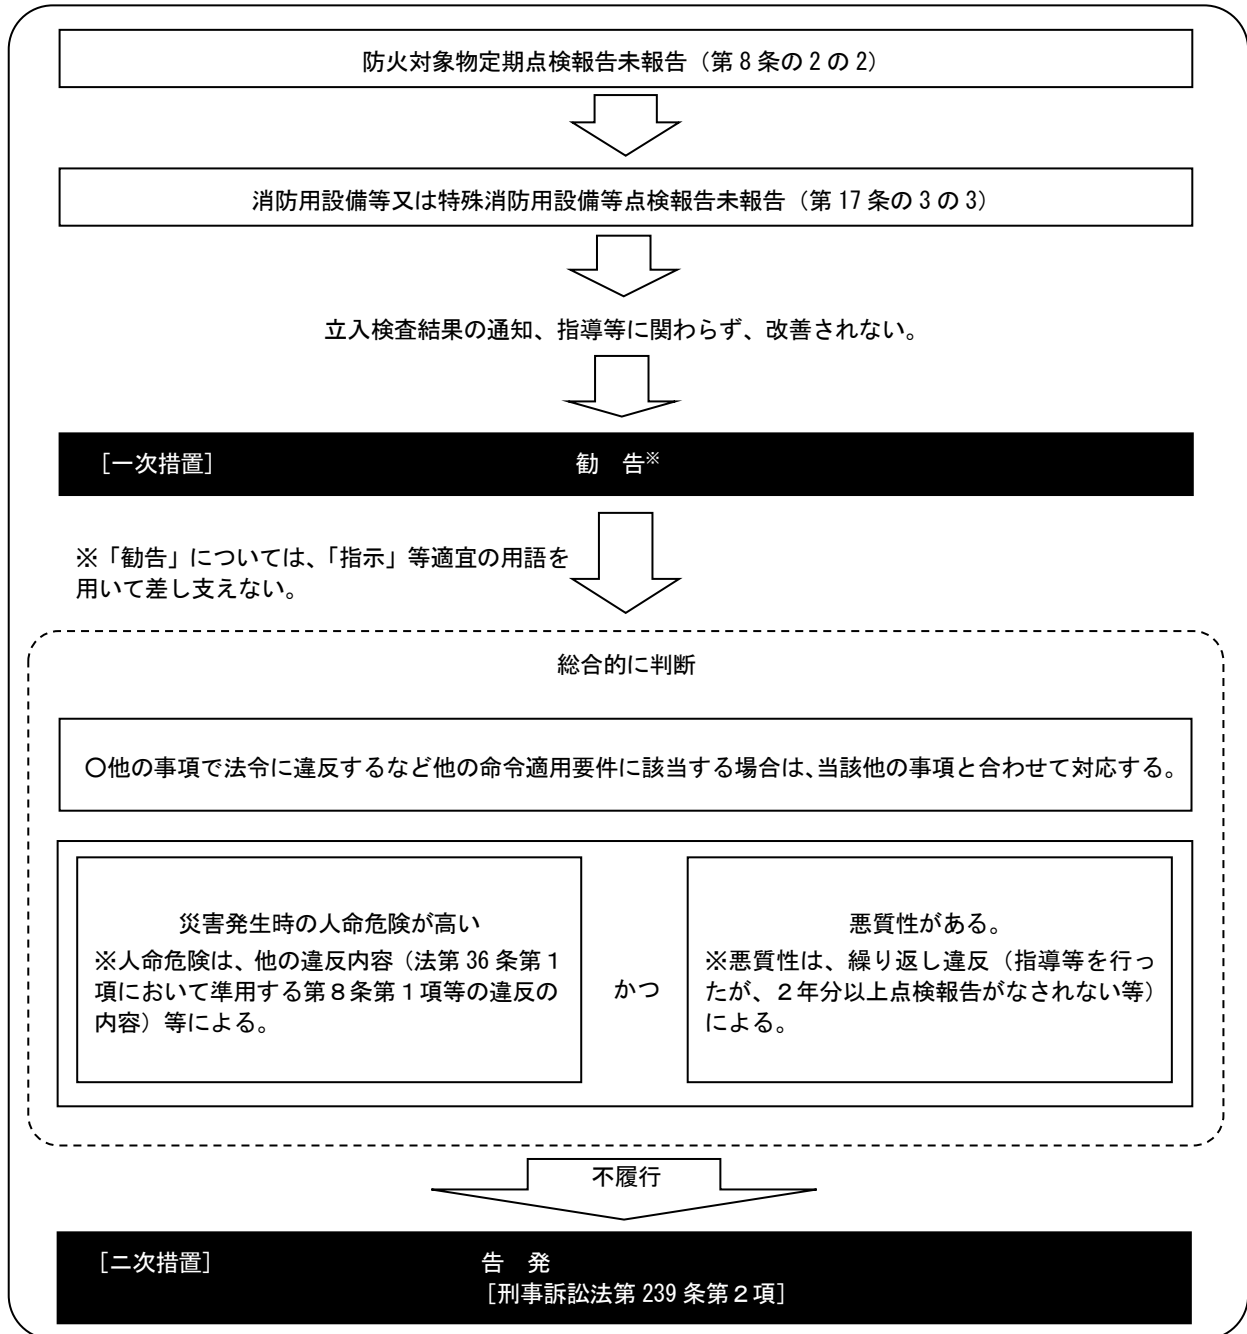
防火対象物定期点検報告未報告（第 8 条の 2 の 2）

消防用設備等又は特殊消防用設備等点検報告未報告（第 17 条の 3 の 3）

立入検査結果の通知、指導等に関わらず、改善されない。

［一次措置］ 勧 告※

※「勧告」については、「指示」等適宜の用語を用いて差し支えない。

総合的に判断

○他の事項で法令に違反するなど他の命令適用要件に該当する場合は、当該他の事項と合わせて対応する。

災害発生時の人命危険が高い
※人命危険は、他の違反内容（法第 36 条第１項において準用する第８条第１項等の違反の内容）等による。

かつ

悪質性がある。
※悪質性は、繰り返し違反（指導等を行ったが、２年分以上点検報告がなされない等）による。

不履行

［二次措置］ 告 発
［刑事訴訟法第 239 条第２項］